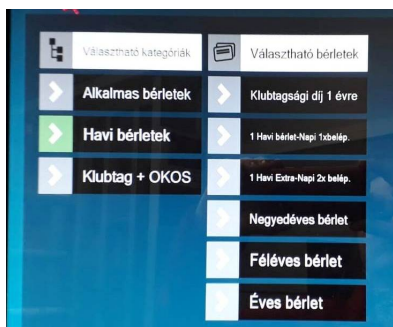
Választható kategóriák
Alkalmas bérletek
Havi bérletek
Klubtag + OKOS

Választható bérletek
Klubtagsági díj 1 évre
1 Havi bérlet-Napi 1xbelép.
1 Havi Extra-Napi 2x belép.
Negyedéves bérlet
Féléves bérlet
Éves bérlet